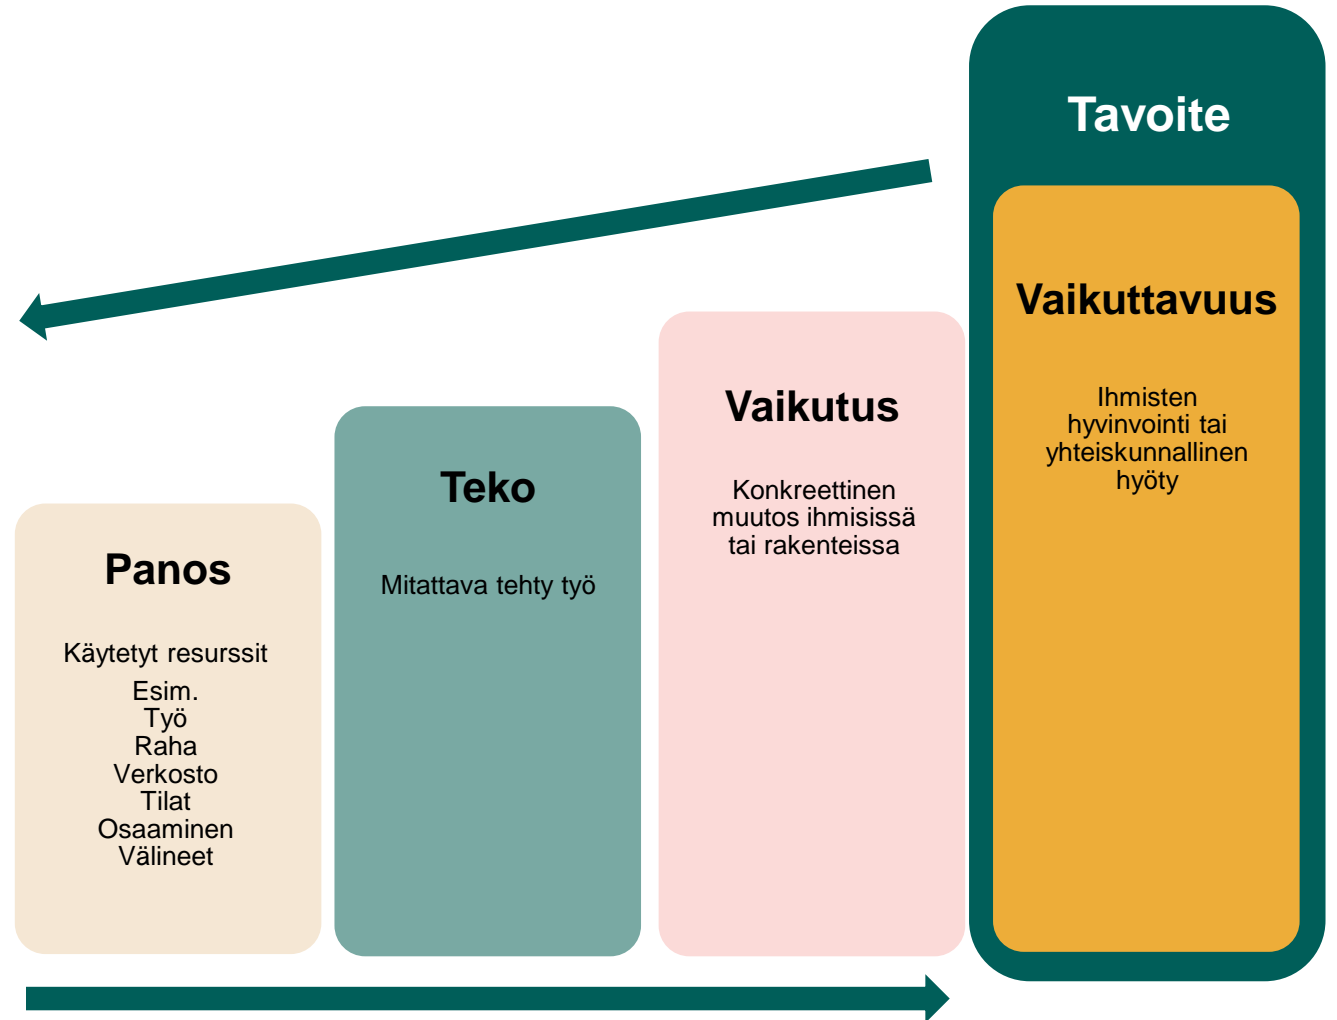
Tavoite

Vaikuttavuus

Ihmisten hyvinvointi tai yhteiskunnallinen hyöty

Vaikutus

Konkreettinen muutos ihmisissä tai rakenteissa

Teko

Mitattava tehty työ

Panos

Käytetyt resurssit

Esim.
Työ
Raha
Verkosto
Tilat
Osaaminen
Välineet